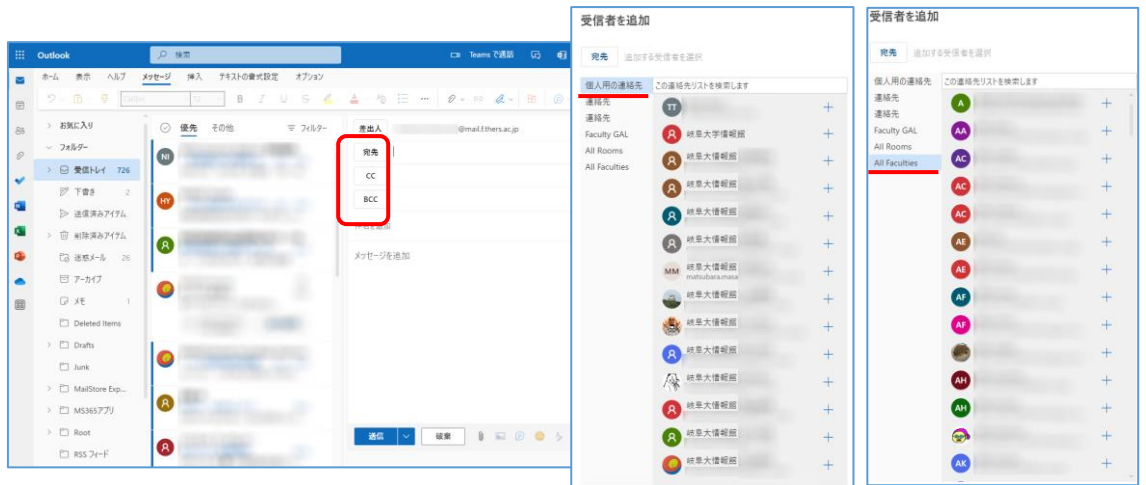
Outlook
検索
Teams で通話
ホーム 表示 ヘルプ メッセージ 挿入 テキストの書式設定 オプション
お気に入り
フォルダー
受信トレイ 726
下書き 2
送信済みアイテム
削除済みアイテム
迷惑メール 26
アーカイブ
メモ 1
Deleted Items
Drafts
Junk
MailStore Exp...
MS365アプリ
Root
RSS フィード
優先 その他 フィルター
NI
HY
差出人 @mail.f.thers.ac.jp
宛先
CC
BCC
件名を追加
メッセージを追加
送信 破棄

受信者を追加
宛先 追加する受信者を選択
個人用の連絡先
連絡先
連絡先
Faculty GAL
All Rooms
All Faculties
この連絡先リストを検索します
TT
岐阜大学情報館
岐阜大情報館
岐阜大情報館
岐阜大情報館
岐阜大情報館
岐阜大情報館
MM 岐阜大情報館 matsubara.masa
岐阜大情報館
岐阜大情報館
岐阜大情報館
岐阜大情報館
岐阜大情報館
岐阜大情報館
岐阜大情報館

受信者を追加
宛先 追加する受信者を選択
個人用の連絡先
連絡先
連絡先
Faculty GAL
All Rooms
All Faculties
この連絡先リストを検索します
A
AA
AC
AC
AC
AE
AE
AF
AF
AH
AH
AK